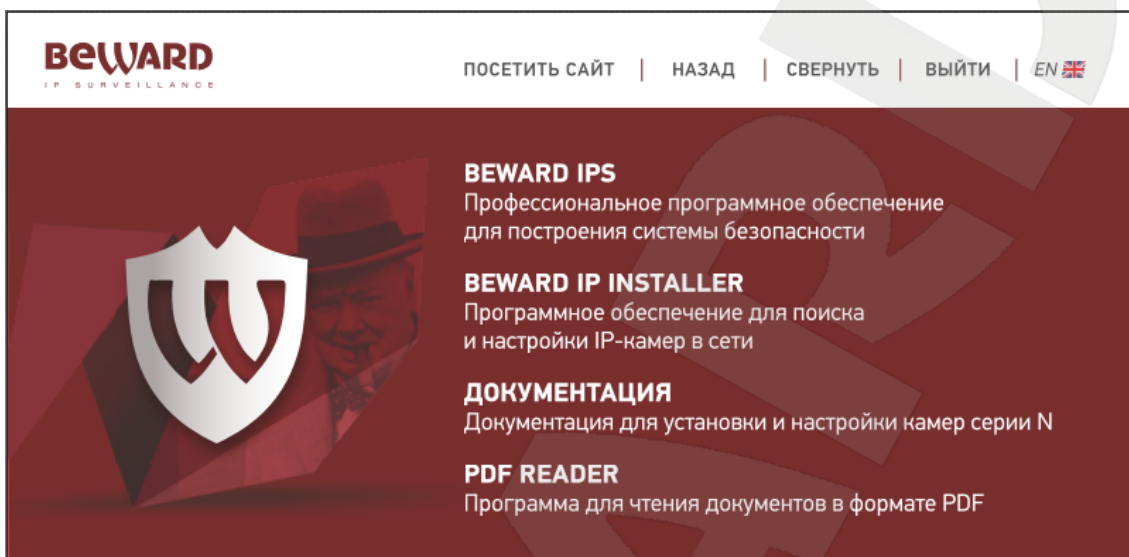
BEWARD
IP SURVEILLANCE

ПОСЕТИТЬ САЙТ | НАЗАД | СВЕРНУТЬ | ВЫЙТИ | EN

BEWARD IPS
Профессиональное программное обеспечение для построения системы безопасности

BEWARD IP INSTALLER
Программное обеспечение для поиска и настройки IP-камер в сети

ДОКУМЕНТАЦИЯ
Документация для установки и настройки камер серии N

PDF READER
Программа для чтения документов в формате PDF